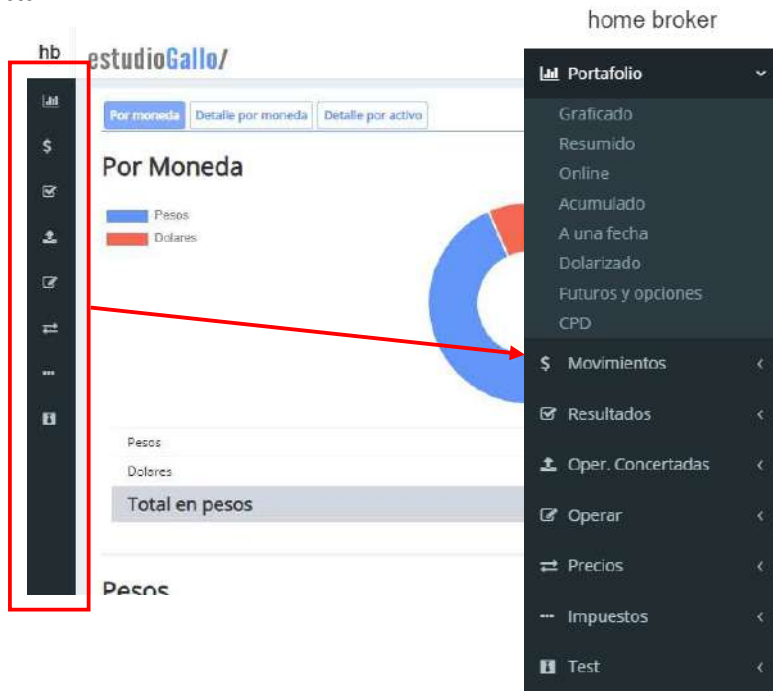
home broker

hb

estudioGallo/

Por moneda | Detalle por moneda | Detalle por activo

Por Moneda

Pesos
Dolares

Pesos
Dolares
Total en pesos

Pesos

Portafolio
Graficado
Resumido
Online
Acumulado
A una fecha
Dolarizado
Futuros y opciones
CPD
$ Movimientos
Resultados
Oper. Concertadas
Operar
Precios
Impuestos
Test